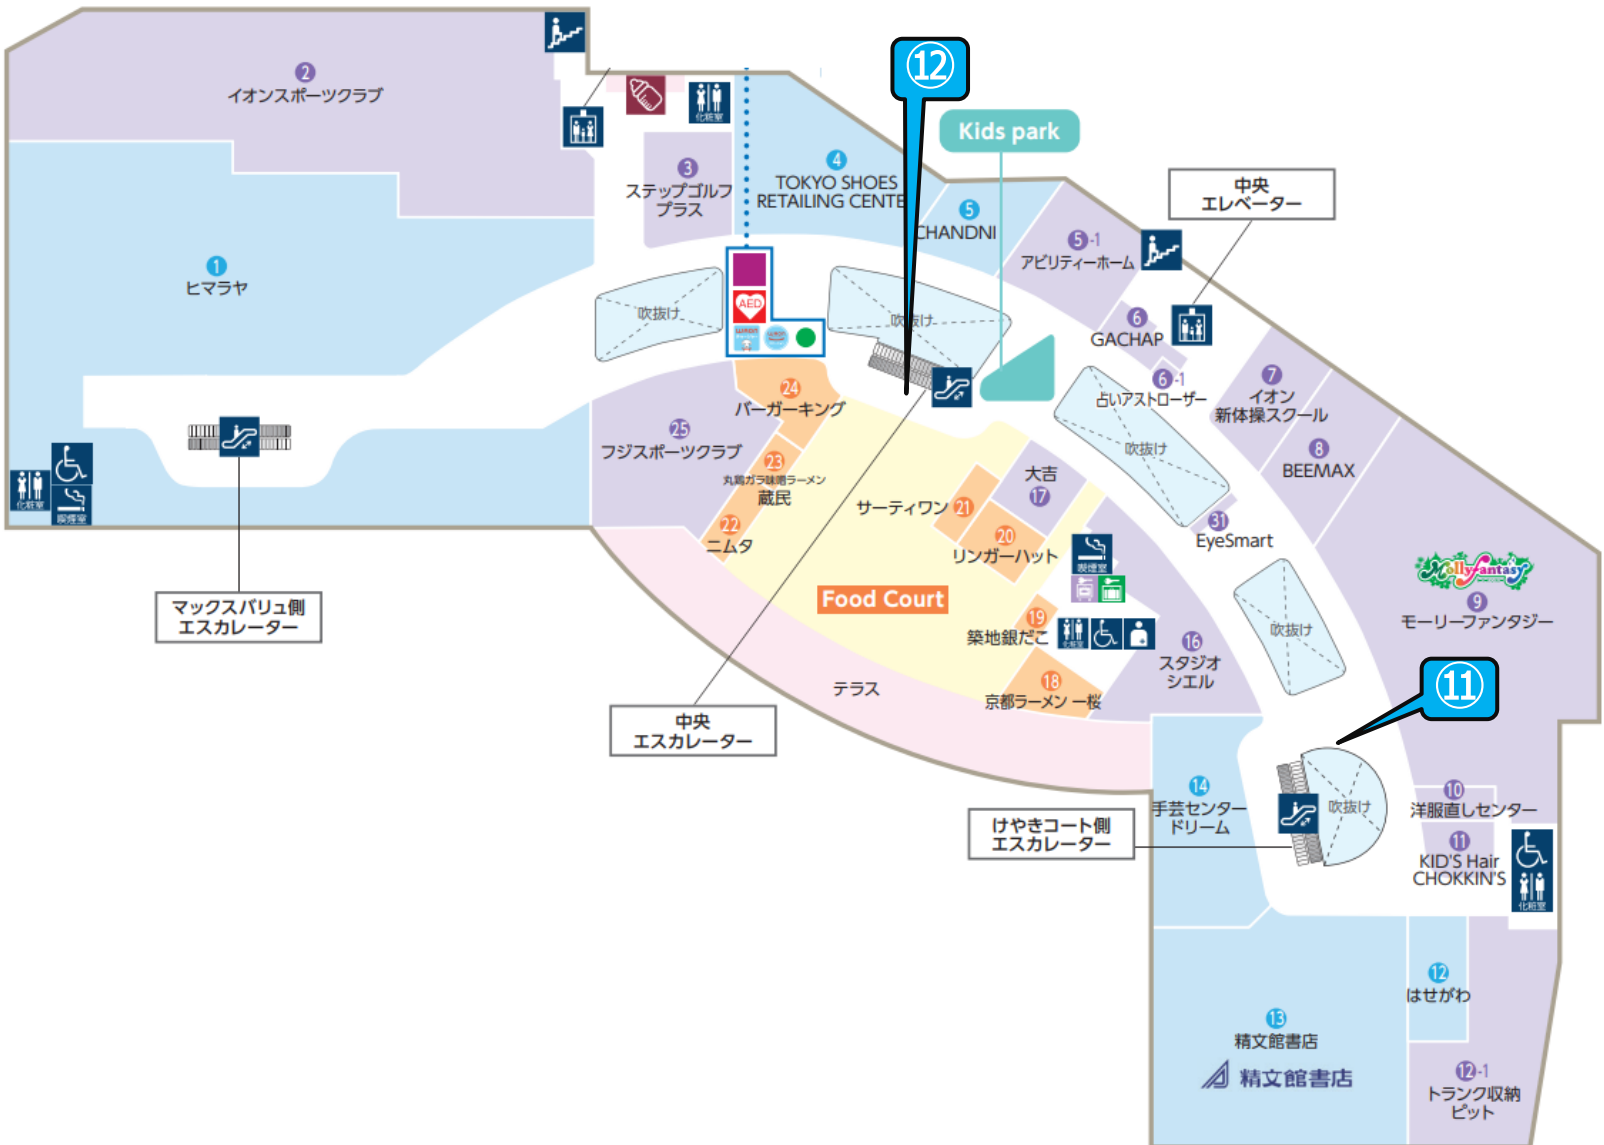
⑫

Kids park

2
イオンスポーツクラブ

3
ステップゴルフプラス

4
TOKYO SHOES RETAILING CENTE

5
CHANDNI

5-1
アビリティーホーム

中央
エレベーター

1
ヒマラヤ

化粧室

AED

吹抜け

吹抜け

6
GACHAP

6-1
占いアストローザー

7
イオン
新体操スクール

8
BEEMAX

24
バーガーキング

25
フジスポーツクラブ

23
丸鶏ガラ醤油ラーメン
蔵民

22
ニムタ

サーティワン 21

大吉
17

20
リンガーハット

喫煙室

吹抜け

31
EyeSmart

Molly fantasy
9
モーリーファンタジー

化粧室
喫煙室

マックスバリュ側
エスカレーター

Food Court

19
築地銀だこ

化粧室

16
スタジオ
シエル

吹抜け

テラス

18
京都ラーメン 一桜

中央
エスカレーター

⑪

14
手芸センター
ドリーム

吹抜け

10
洋服直しセンター

けやきコート側
エスカレーター

11
KID'S Hair
CHOKKIN'S

化粧室

12
はせがわ

13
精文館書店

精文館書店

12-1
トランク収納
ピット